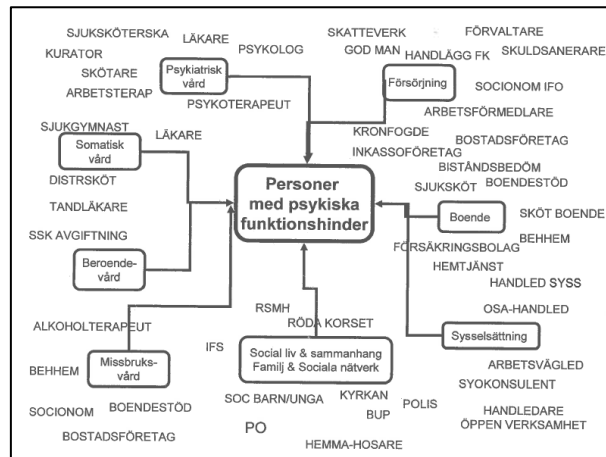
SJUKSKÖTERSKA
LÄKARE
PSYKOLOG
KURATOR
SKÖTARE
Psykiatrisk vård
ARBETSTERAP
PSYKOTERAPEUT

SKATTEVERK
FÖRVALTARE
GOD MAN
HANDLÄGG FK
SKULDSANERARE
Försörjning
SOCIONOM IFO
ARBETSFÖRMEDLARE
KRONFOGDE
BOSTADSFÖRETAG
INKASSOFÖRETAG
BISTÅNDSBEDÖM
BOENDESTÖD

SJUKGYMNAST
LÄKARE
Somatisk vård
DISTRSKÖT
TANDLÄKARE
SSK AVGIFTNING

Personer med psykiska funktionshinder

SJUKSKÖT
Boende
SKÖT BOENDE
BEHHEM
FÖRSÄKRINGSBOLAG
HEMTJÄNST
HANDLED SYSS
OSA-HANDLED

Beroende-vård

RSMH
RÖDA KORSET
ALKOHOLTERAPEUT
IFS
Sysselsättning
Missbruks-vård
BEHHEM
Social liv & sammanhang Familj & Sociala nätverk
ARBETSVÄGLED
SYOKONSULENT
SOCIONOM
BOENDESTÖD
SOC BARN/UNGA
KYRKAN
BUP
POLIS
HANDLEDARE ÖPPEN VERKSAMHET
BOSTADSFÖRETAG
PO
HEMMA-HOSARE